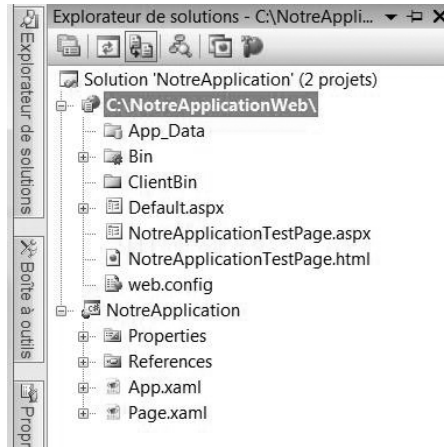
Explorateur de solutions

Boîte à outils

Propr

Explorateur de solutions - C:\NotreAppli... ▾ ⊣ ×

Solution 'NotreApplication' (2 projets)

C:\NotreApplicationWeb\

App_Data

Bin

ClientBin

Default.aspx

NotreApplicationTestPage.aspx

NotreApplicationTestPage.html

web.config

NotreApplication

Properties

References

App.xaml

Page.xaml